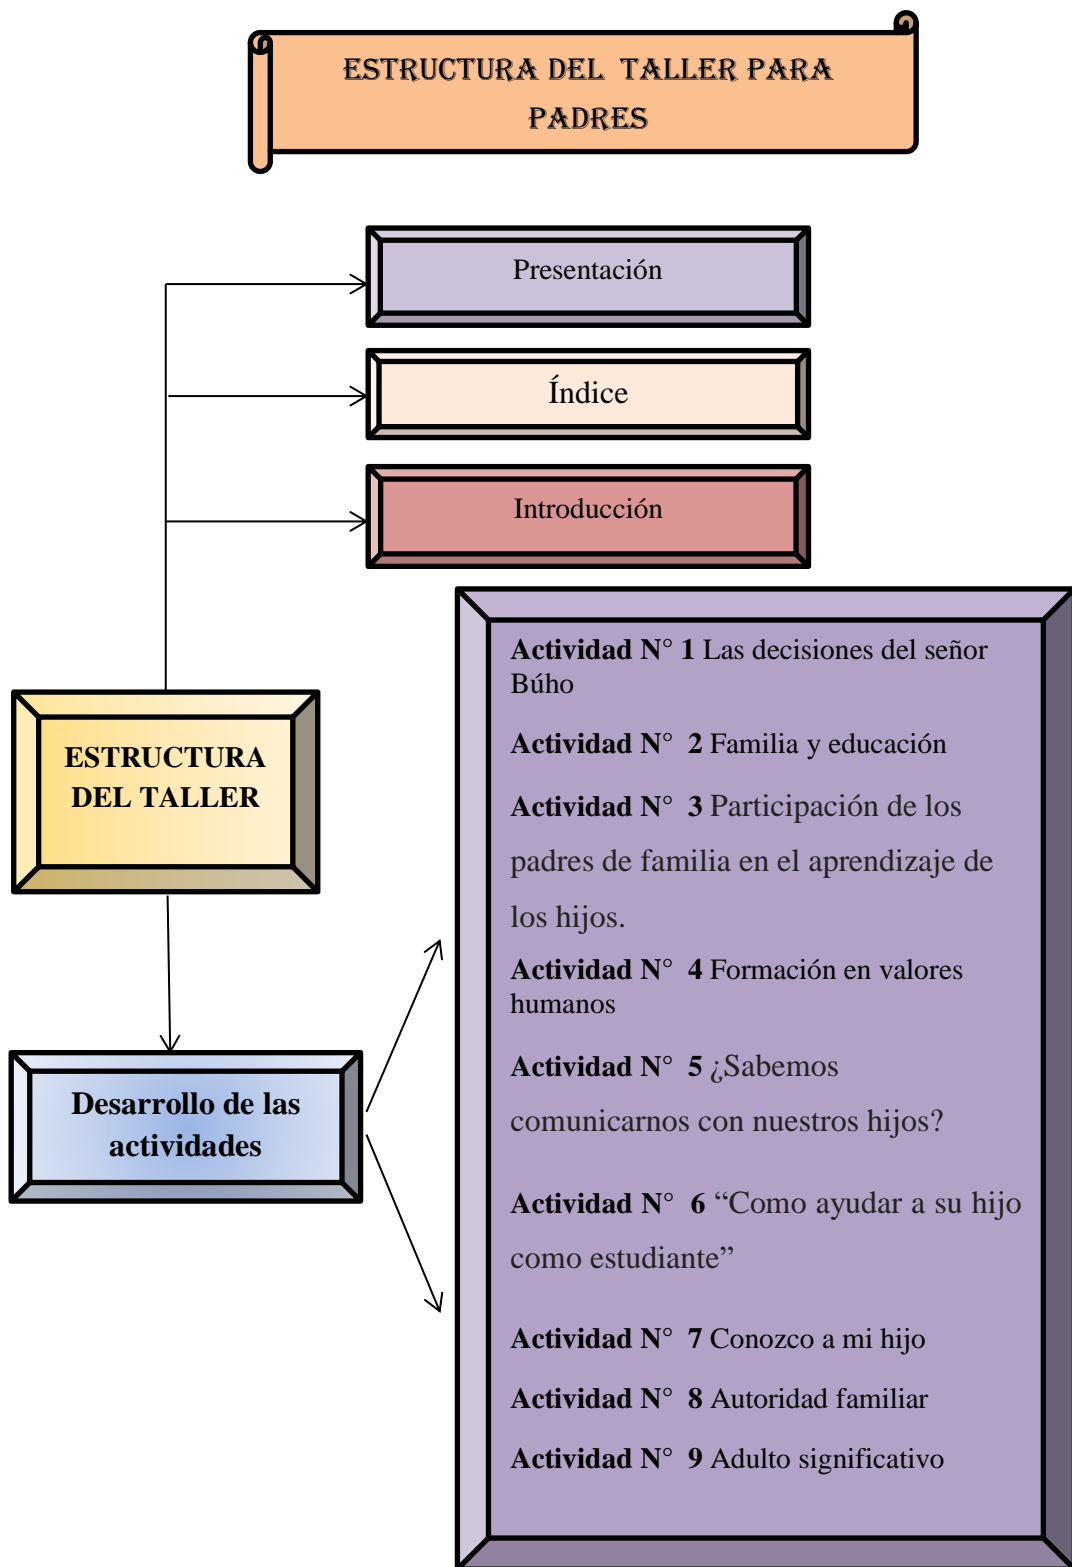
ESTRUCTURA DEL TALLER PARA PADRES

Presentación

Índice

Introducción

ESTRUCTURA DEL TALLER

Desarrollo de las actividades

Actividad N° 1 Las decisiones del señor Búho

Actividad N° 2 Familia y educación

Actividad N° 3 Participación de los padres de familia en el aprendizaje de los hijos.

Actividad N° 4 Formación en valores humanos

Actividad N° 5 ¿Sabemos comunicarnos con nuestros hijos?

Actividad N° 6 “Como ayudar a su hijo como estudiante”

Actividad N° 7 Conozco a mi hijo

Actividad N° 8 Autoridad familiar

Actividad N° 9 Adulto significativo